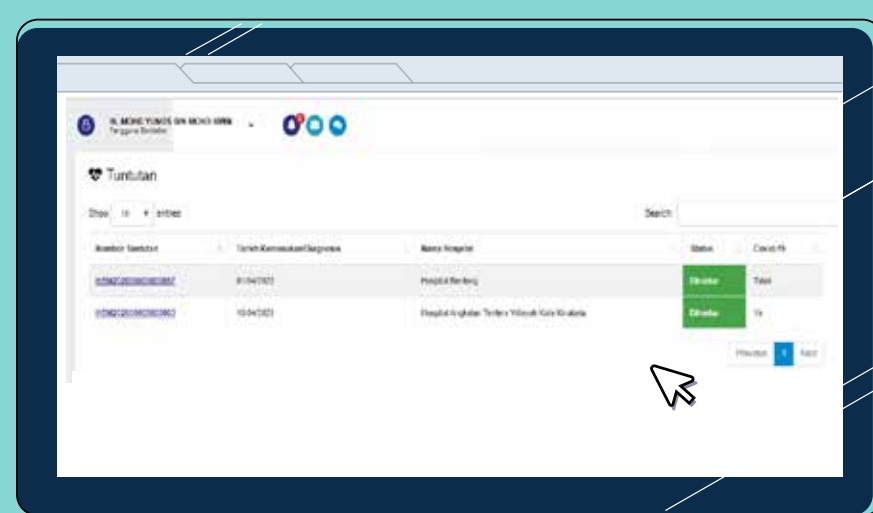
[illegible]

Tuntutan

Show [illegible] entries

Search:

| Nombor Tuntutan | Tarikh Kemasukan/Surgeons | Nama Hospital | Status | Covid-19 |
|---|---|---|---|---|
| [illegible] | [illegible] | Hospital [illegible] | Diterima | Tidak |
| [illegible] | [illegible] | Hospital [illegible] | Diterima | Ya |

Previous 1 Next